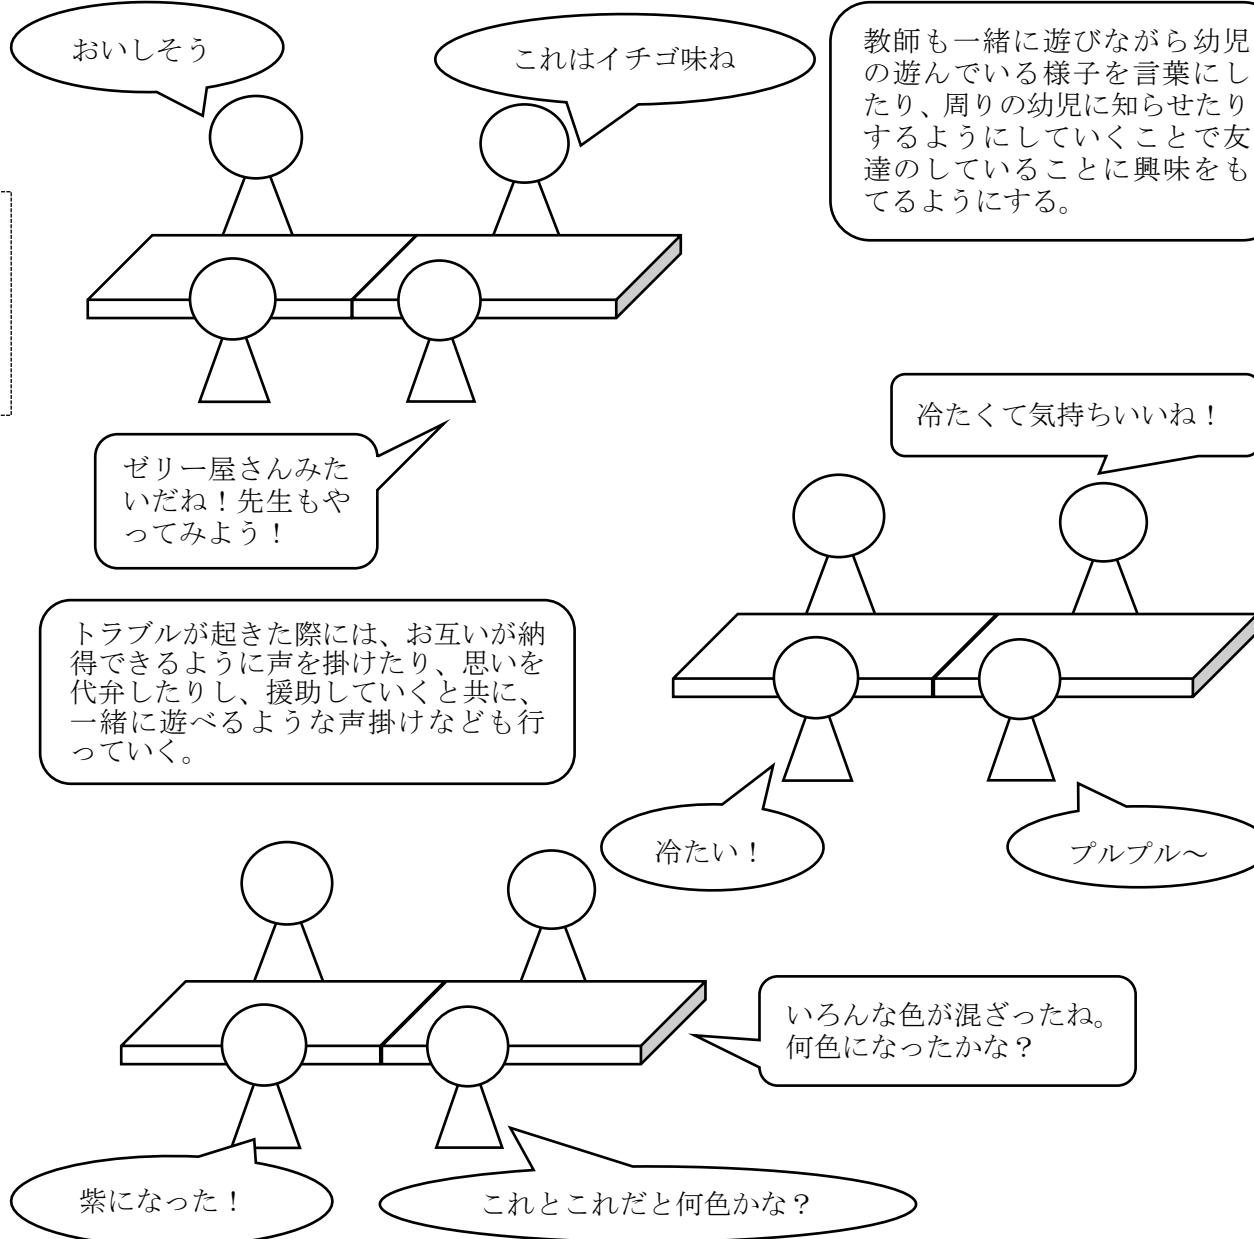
おいしそう

これはイチゴ味ね

教師も一緒に遊びながら幼児の遊んでいる様子を言葉にしたり、周りの幼児に知らせたりするようにしていくことで友達のしていることに興味をもてるようにする。

ゼリー屋さんみたいだね！先生もやってみよう！

冷たくて気持ちいいね！

トラブルが起きた際には、お互いが納得できるように声を掛けたり、思いを代弁したりし、援助していくと共に、一緒に遊べるような声掛けなども行っていく。

冷たい！

プルプル～

いろんな色が混ざったね。何色になったかな？

紫になった！

これとこれだと何色かな？